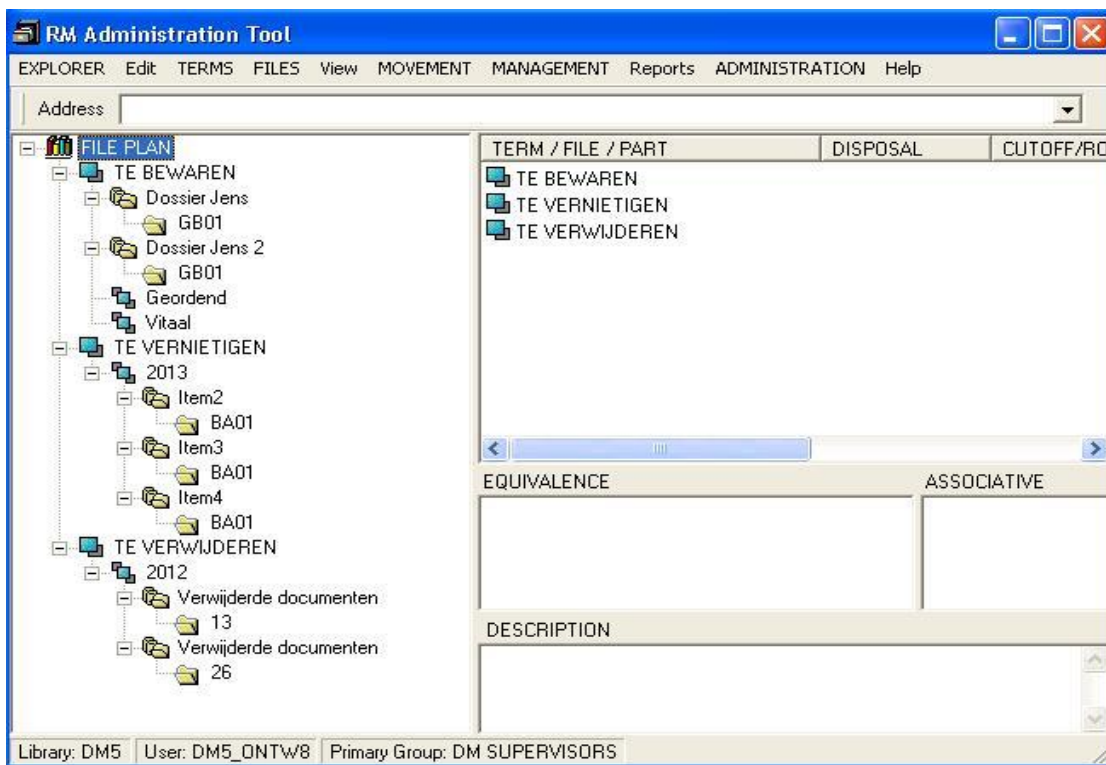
RM Administration Tool

EXPLORER Edit TERMS FILES View MOVEMENT MANAGEMENT Reports ADMINISTRATION Help

Address

FILE PLAN
TE BEWAREN
Dossier Jens
GB01
Dossier Jens 2
GB01
Geordend
Vitaal
TE VERNIETIGEN
2013
Item2
BA01
Item3
BA01
Item4
BA01
TE VERWIJDEREN
2012
Verwijderde documenten
13
Verwijderde documenten
26

| TERM / FILE / PART | DISPOSAL | CUTOFF/RO |
|---|---|---|
| TE BEWAREN | | |
| TE VERNIETIGEN | | |
| TE VERWIJDEREN | | |

EQUIVALENCE

ASSOCIATIVE

DESCRIPTION

Library: DM5 | User: DM5_ONTW8 | Primary Group: DM SUPERVISORS